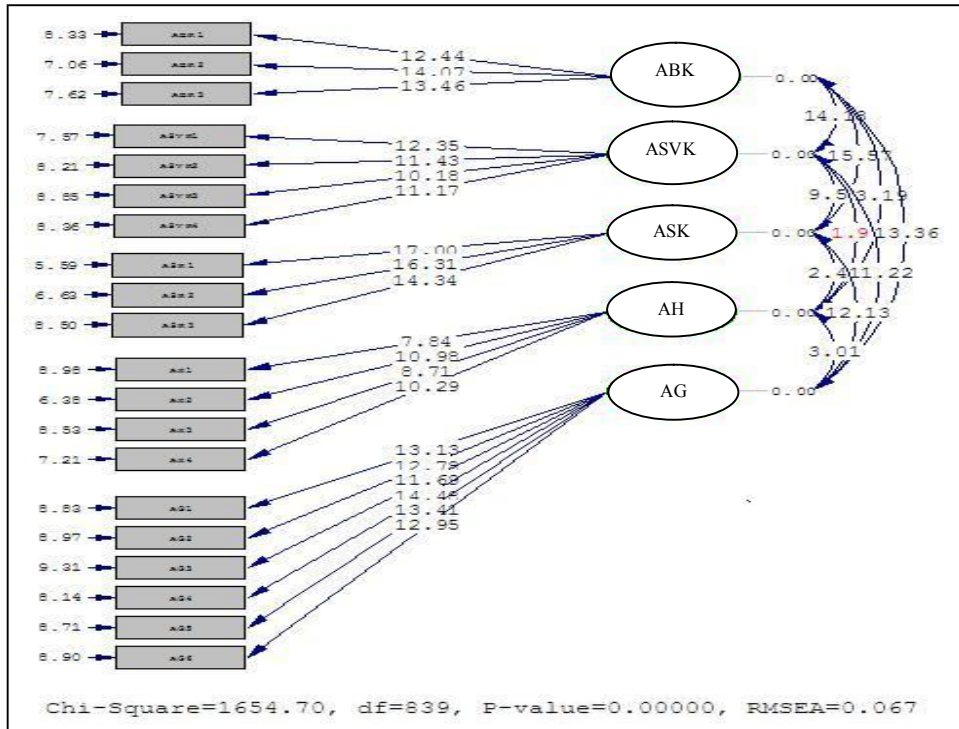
8.33 ABK1
7.06 ABK2
7.62 ABK3

7.57 ASVK1
8.21 ASVK2
8.85 ASVK3
8.36 ASVK4

5.59 ASK1
6.63 ASK2
8.50 ASK3

8.98 AH1
6.38 AH2
8.53 AH3
7.21 AH4

8.83 AG1
8.97 AG2
9.31 AG3
8.14 AG4
8.71 AG5
8.90 AG6

12.44
14.07
13.46
12.35
11.43
10.18
11.17
17.00
16.31
14.34
7.84
10.98
8.71
10.29
13.13
12.75
11.68
14.45
13.41
12.95

ABK
ASVK
ASK
AH
AG

0.00
0.00
0.00
0.00
0.00

14.16
15.57
9.5
3.19
1.9
13.36
2.4
11.22
12.13
3.01

Chi-Square=1654.70, df=839, P-value=0.00000, RMSEA=0.067